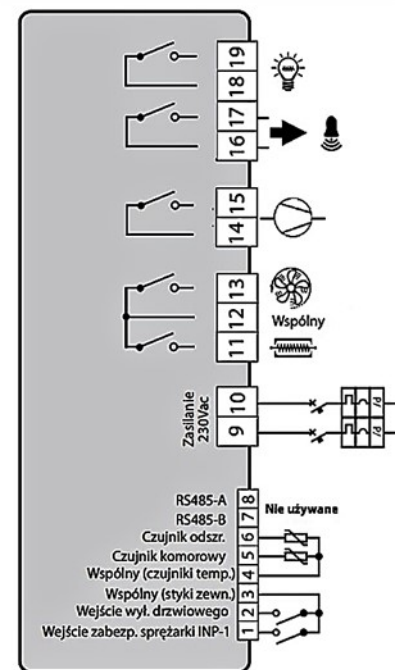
19
18
17
16
15
14
13
12
11
Wspólny
Zasilanie 230Vac
10
9
RS485-A 8
RS485-B 7
Nie używane
Czujnik odszr. 6
Czujnik komorowy 5
Wspólny (czujniki temp.) 4
Wspólny (styki zewn.) 3
Wejście wył. drzwiowego 2
Wejście zabezp. sprężarki INP-1 1